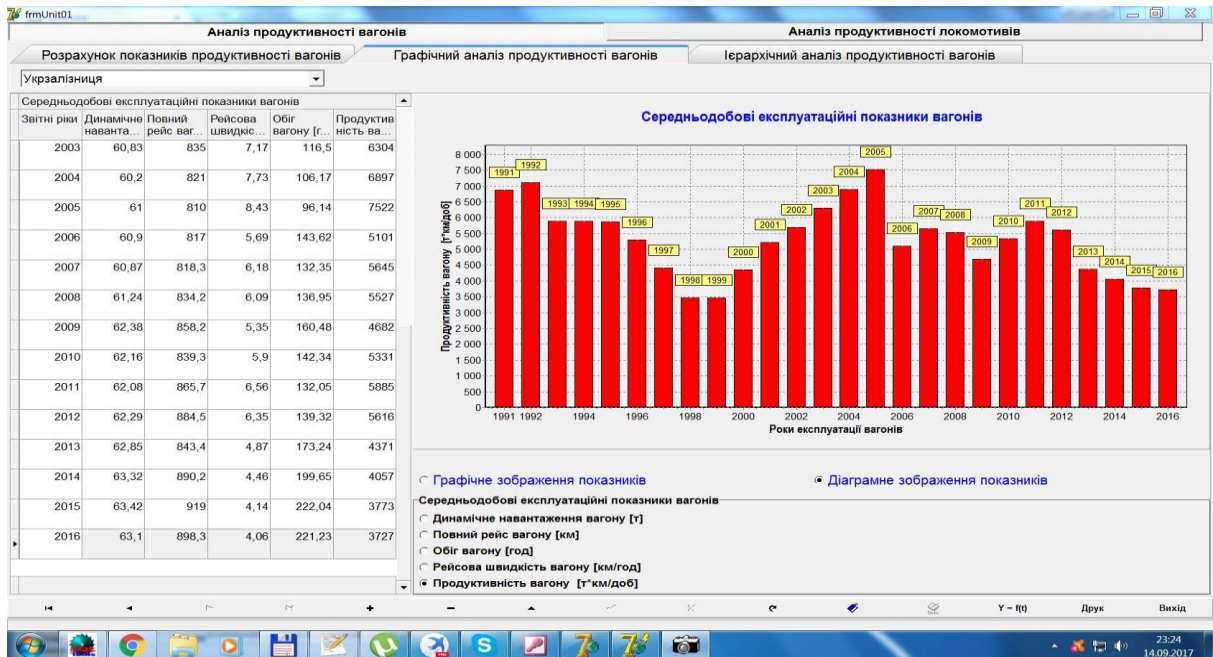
frmUnit01

Аналіз продуктивності вагонів | Аналіз продуктивності локомотивів

Розрахунок показників продуктивності вагонів | Графічний аналіз продуктивності вагонів | Ієрархічний аналіз продуктивності вагонів

Укрзалізниця

Середньодобові експлуатаційні показники вагонів

| Звітні роки | Динамічне наванта... | Повний рейс ваг... | Рейсова швидкіс... | Обіг вагону [г... | Продуктивність ва... |
|---|---|---|---|---|---|
| 2003 | 60,83 | 835 | 7,17 | 116,5 | 6304 |
| 2004 | 60,2 | 821 | 7,73 | 106,17 | 6897 |
| 2005 | 61 | 810 | 8,43 | 96,14 | 7522 |
| 2006 | 60,9 | 817 | 5,69 | 143,62 | 5101 |
| 2007 | 60,87 | 818,3 | 6,18 | 132,35 | 5645 |
| 2008 | 61,24 | 834,2 | 6,09 | 136,95 | 5527 |
| 2009 | 62,38 | 858,2 | 5,35 | 160,48 | 4682 |
| 2010 | 62,16 | 839,3 | 5,9 | 142,34 | 5331 |
| 2011 | 62,08 | 865,7 | 6,56 | 132,05 | 5885 |
| 2012 | 62,29 | 884,5 | 6,35 | 139,32 | 5616 |
| 2013 | 62,85 | 843,4 | 4,87 | 173,24 | 4371 |
| 2014 | 63,32 | 890,2 | 4,46 | 199,65 | 4057 |
| 2015 | 63,42 | 919 | 4,14 | 222,04 | 3773 |
| 2016 | 63,1 | 898,3 | 4,06 | 221,23 | 3727 |

Середньодобові експлуатаційні показники вагонів

8 000, 7 500, 7 000, 6 500, 6 000, 5 500, 5 000, 4 500, 4 000, 3 500, 3 000, 2 500, 2 000, 1 500, 1 000, 500, 0

Продуктивність вагону [т*км/доб]

1991 1992 1993 1994 1995 1996 1997 1998 1999 2000 2001 2002 2003 2004 2005 2006 2007 2008 2009 2010 2011 2012 2013 2014 2015 2016

1991 1992 1994 1996 1998 2000 2002 2004 2006 2008 2010 2012 2014 2016

Роки експлуатації вагонів

Графічне зображення показників
Діаграмне зображення показників

Середньодобові експлуатаційні показники вагонів
Динамічне навантаження вагону [т]
Повний рейс вагону [км]
Обіг вагону [год]
Рейсова швидкість вагону [км/год]
Продуктивність вагону [т*км/доб]

Y = f(t) Друк Вихід

23:24
14.09.2017